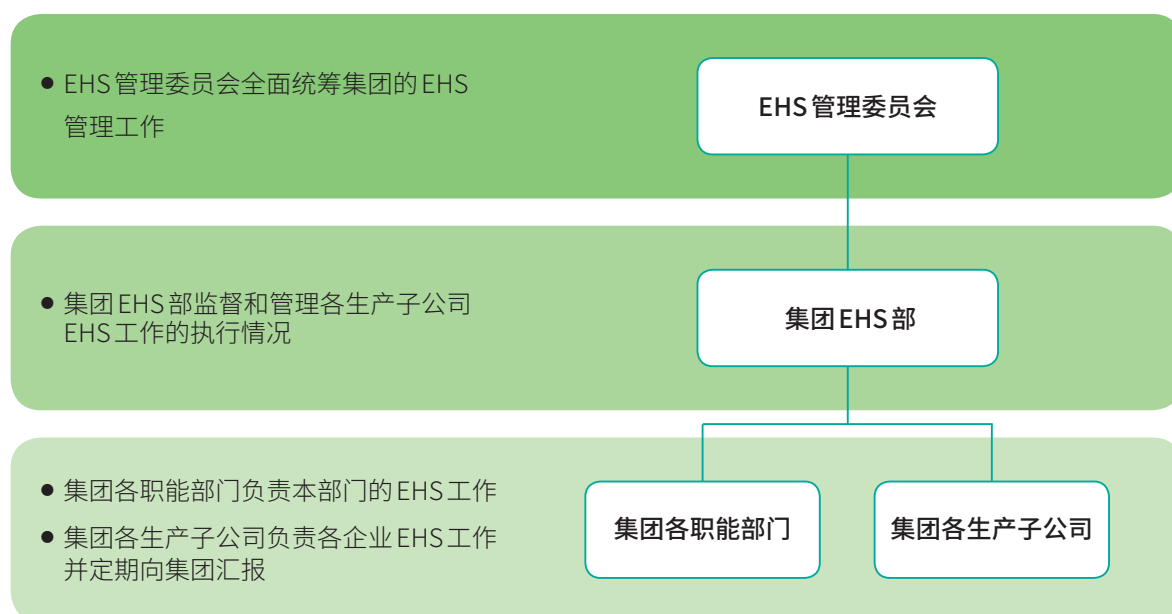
● EHS 管理委员会全面统筹集团的 EHS 管理工作

EHS 管理委员会

● 集团 EHS 部监督和管理各生产子公司 EHS 工作的执行情况

集团 EHS 部

● 集团各职能部门负责本部门的 EHS 工作

● 集团各生产子公司负责各企业 EHS 工作并定期向集团汇报

集团各职能部门

集团各生产子公司